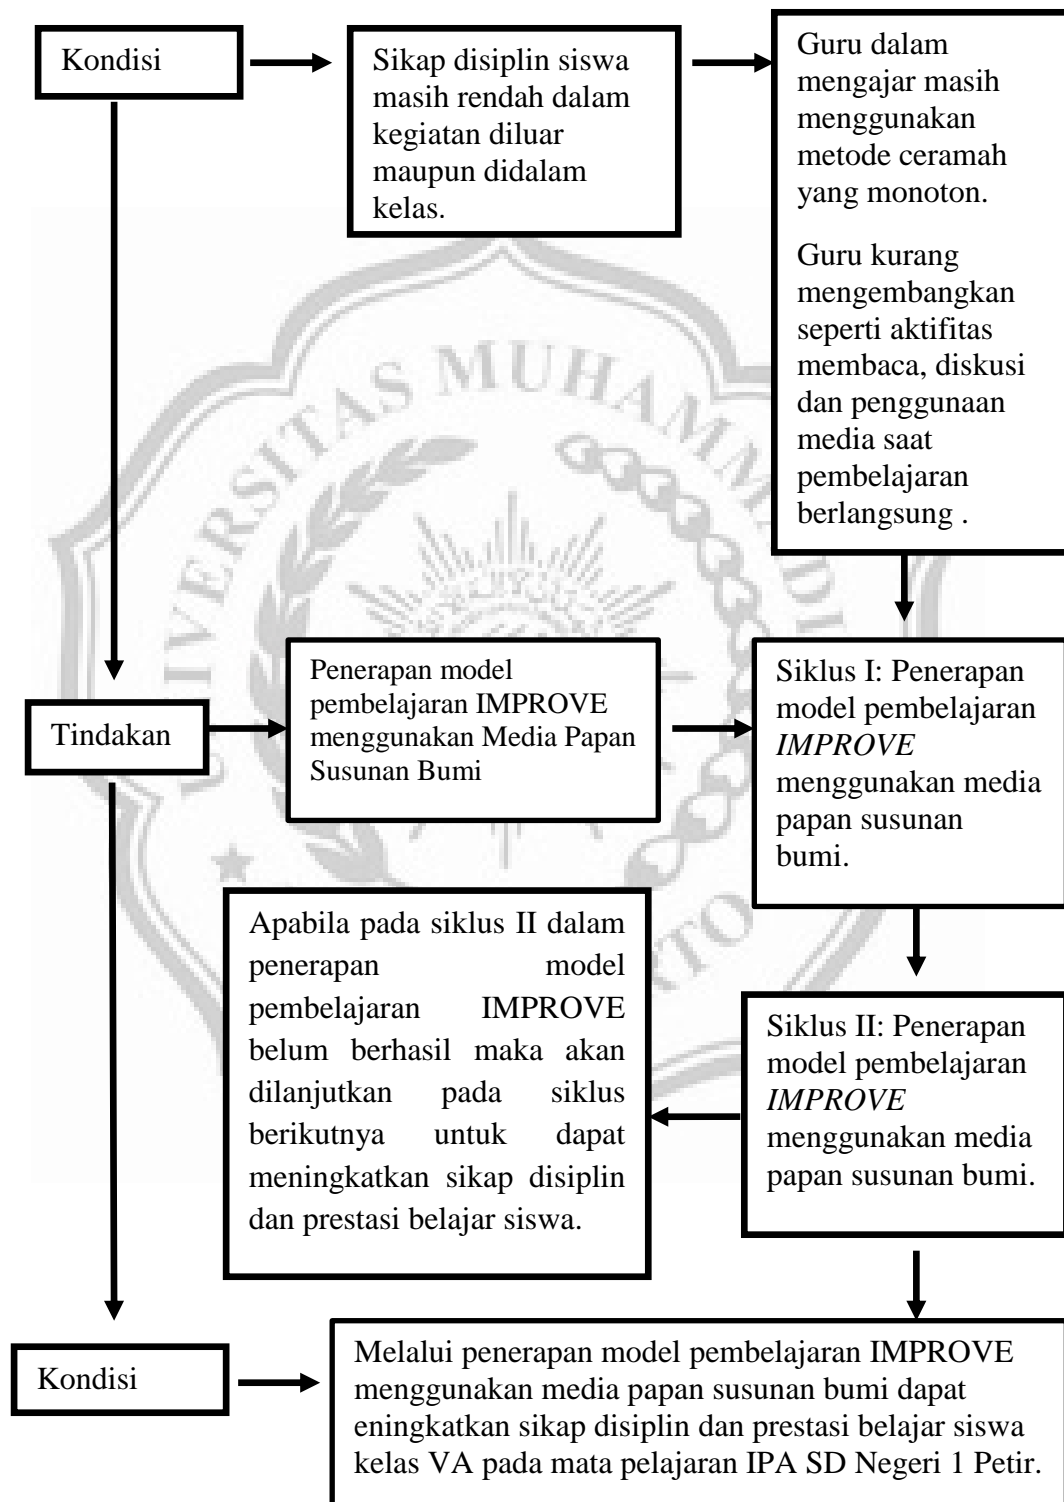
Kondisi

Sikap disiplin siswa masih rendah dalam kegiatan diluar maupun didalam kelas.

Guru dalam mengajar masih menggunakan metode ceramah yang monoton.

Guru kurang mengembangkan seperti aktifitas membaca, diskusi dan penggunaan media saat pembelajaran berlangsung .

Tindakan

Penerapan model pembelajaran IMPROVE menggunakan Media Papan Susunan Bumi

Siklus I: Penerapan model pembelajaran *IMPROVE* menggunakan media papan susunan bumi.

Apabila pada siklus II dalam penerapan model pembelajaran IMPROVE belum berhasil maka akan dilanjutkan pada siklus berikutnya untuk dapat meningkatkan sikap disiplin dan prestasi belajar siswa.

Siklus II: Penerapan model pembelajaran *IMPROVE* menggunakan media papan susunan bumi.

Kondisi

Melalui penerapan model pembelajaran IMPROVE menggunakan media papan susunan bumi dapat eningkatkan sikap disiplin dan prestasi belajar siswa kelas VA pada mata pelajaran IPA SD Negeri 1 Petir.